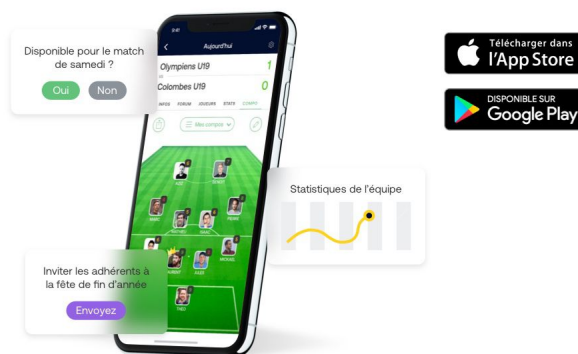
Disponible pour le match de samedi ?

Oui

Non

Aujourd'hui

Olympiens U19

1

Colombes U19

0

INFOS FORUM JOUEURS STATS COMPO

Mes compos

Statistiques de l'équipe

Inviter les adhérents à la fête de fin d'année

Envoyez

Télécharger dans l'App Store

DISPONIBLE SUR Google Play